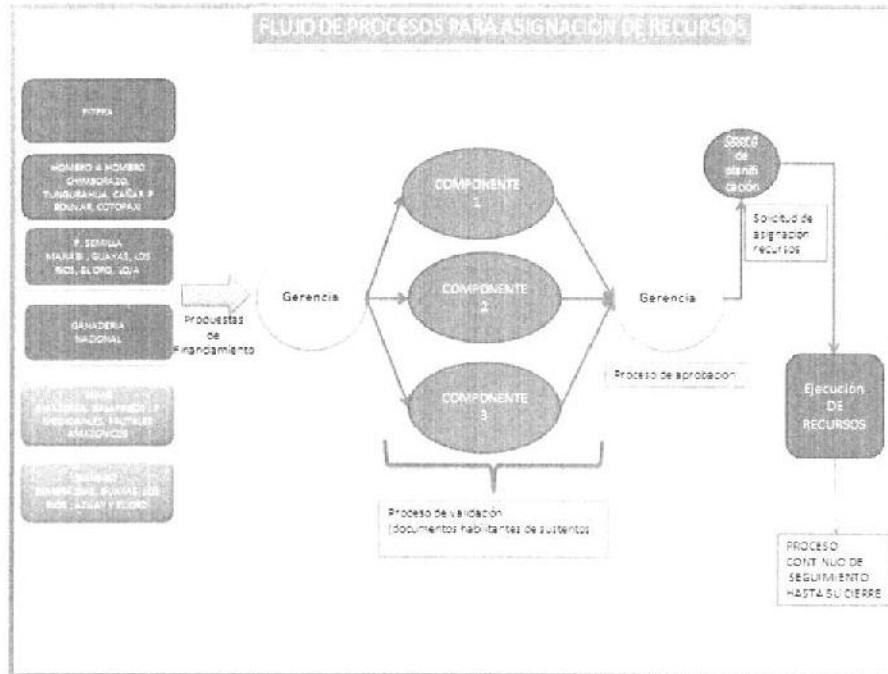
FLUJO DE PROCESOS PARA ASIGNACION DE RECURSOS

PITPPA

HOMBRO A HOMBRO CHIMBORAZO, TUNGURAHUA, CAÑAR, BOLIVAR, COTOPAXI

P. SEMILLA MANABI, GUAYAS, LOS RIOS, EL ORO, LOJA

GANADERIA NACIONAL

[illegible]

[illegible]

Propuestas de Financiamiento

Gerencia

COMPONENTE 1

COMPONENTE 2

COMPONENTE 3

Proceso de validación (documentos habilitantes de sustentos)

Gerencia

Proceso de aprobación

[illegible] de planificación

Solicitud de asignación recursos

Ejecución DE RECURSOS

PROCESO CONTINUO DE SEGUIMIENTO HASTA SU CIERRE